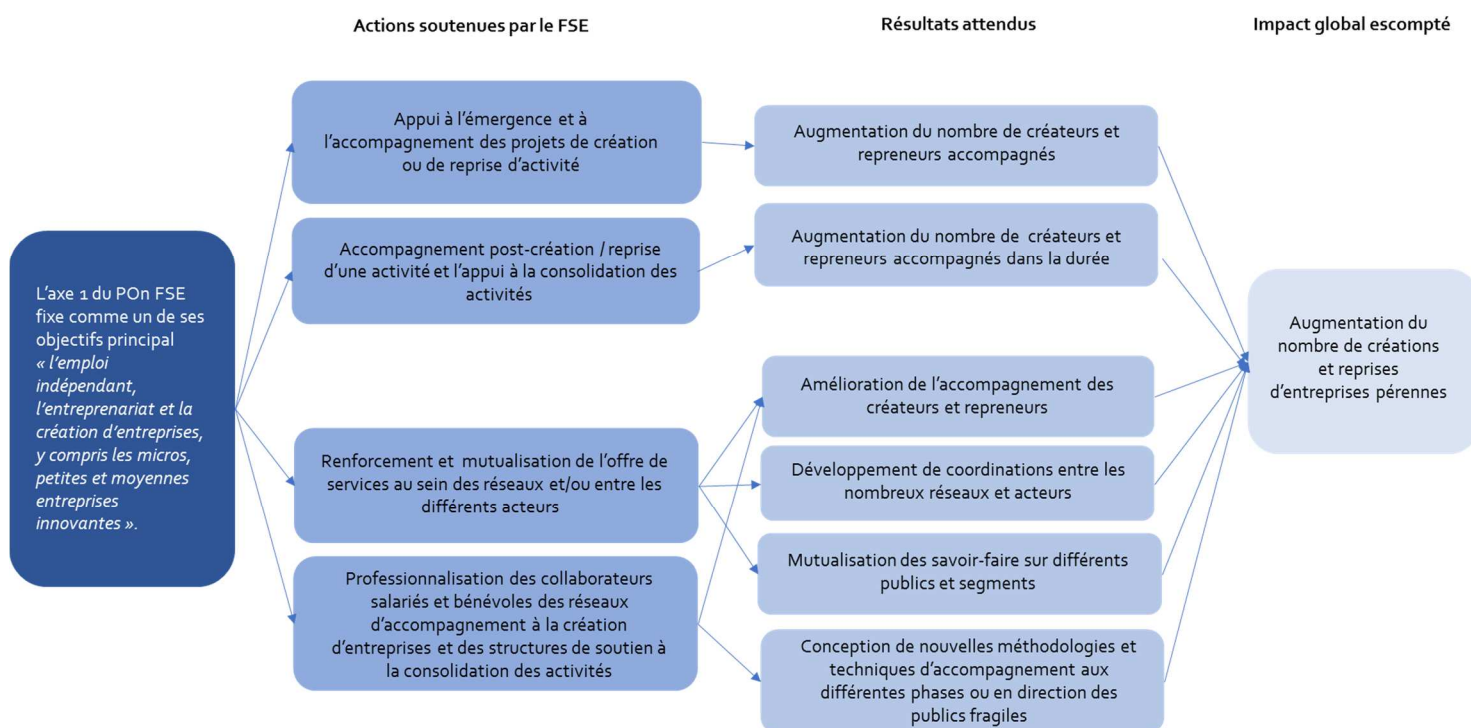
Actions soutenues par le FSE

Résultats attendus

Impact global escompté

L'axe 1 du POn FSE fixe comme un de ses objectifs principal « l'emploi indépendant, l'entreprenariat et la création d'entreprises, y compris les micros, petites et moyennes entreprises innovantes ».

Appui à l'émergence et à l'accompagnement des projets de création ou de reprise d'activité

Accompagnement post-création / reprise d'une activité et l'appui à la consolidation des activités

Renforcement et mutualisation de l'offre de services au sein des réseaux et/ou entre les différents acteurs

Professionnalisation des collaborateurs salariés et bénévoles des réseaux d'accompagnement à la création d'entreprises et des structures de soutien à la consolidation des activités

Augmentation du nombre de créateurs et repreneurs accompagnés

Augmentation du nombre de créateurs et repreneurs accompagnés dans la durée

Amélioration de l'accompagnement des créateurs et repreneurs

Développement de coordinations entre les nombreux réseaux et acteurs

Mutualisation des savoir-faire sur différents publics et segments

Conception de nouvelles méthodologies et techniques d'accompagnement aux différentes phases ou en direction des publics fragiles

Augmentation du nombre de créations et reprises d'entreprises pérennes